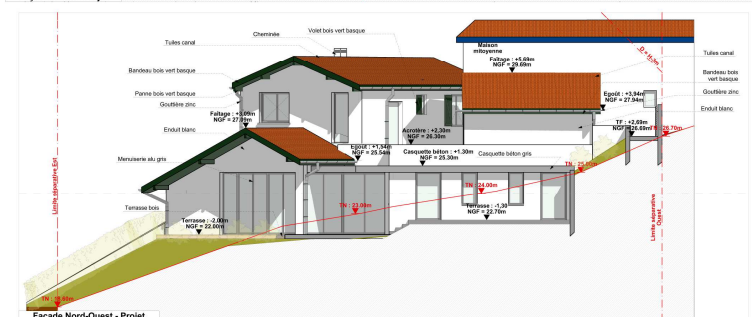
Cheminée
Volet bois vert basque
Tuiles canal
Bandeau bois vert basque
Bandeau bois vert basque
Panne bois vert basque
Gouttière zinc
Faitage : +8.09m
NGF = 27.89m
Enduit blanc
Menuiserie alu gris
Terrasse bois
Maison mitoyenne
Faitage : +5.69m
NGF = 29.69m
Tuiles canal
Bandeau bois vert basque
Gouttière zinc
Enduit blanc
Egout : +3,94m
NGF = 27.94m
TF : +2.69m
NGF = 26.69m
26.70m
D = 4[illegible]
Egout : +1.54m
NGF = 25.54m
Acrotère : +2.30m
NGF = 26.30m
Casquette béton : +1.30m
NGF = 25.30m
Casquette béton gris
TN : 25.00m
TN : 24.00m
Terrasse : -1,30
NGF = 22.70m
TN : 23.00m
Terrasse : -2.00m
NGF = 22.00m
Limite séparative Est
Limite séparative Ouest
TN : 18.60m
Facade Nord-Ouest - Projet